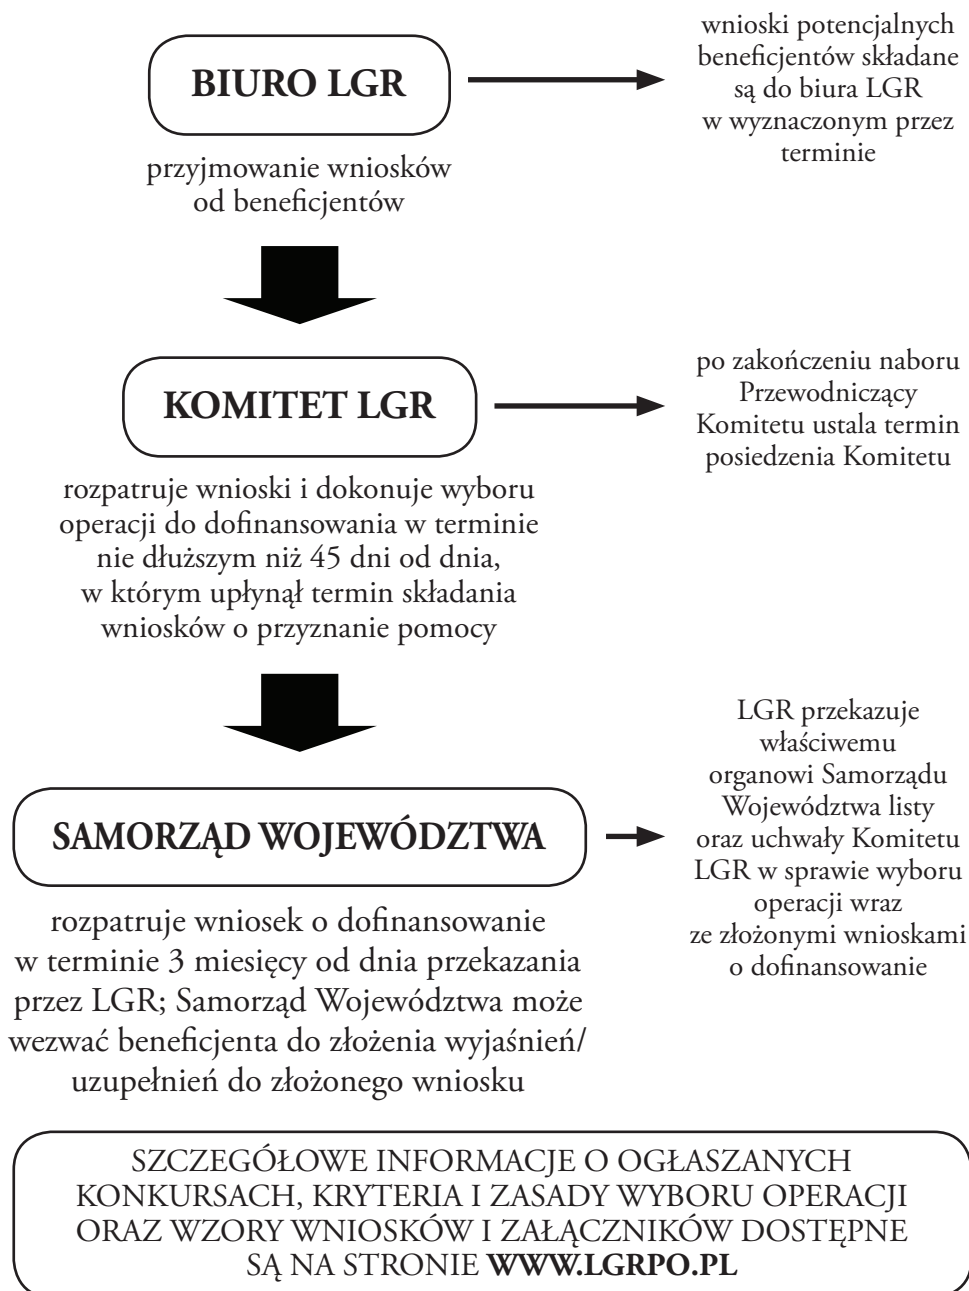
BIURO LGR

wnioski potencjalnych beneficjentów składane są do biura LGR w wyznaczonym przez terminie

przyjmowanie wniosków od beneficjentów

KOMITET LGR

po zakończeniu naboru Przewodniczący Komitetu ustala termin posiedzenia Komitetu

rozpatruje wnioski i dokonuje wyboru operacji do dofinansowania w terminie nie dłuższym niż 45 dni od dnia, w którym upłynął termin składania wniosków o przyznanie pomocy

SAMORZĄD WOJEWÓDZTWA

LGR przekazuje właściwemu organowi Samorządu Województwa listy oraz uchwały Komitetu LGR w sprawie wyboru operacji wraz ze złożonymi wnioskami o dofinansowanie

rozpatruje wniosek o dofinansowanie w terminie 3 miesięcy od dnia przekazania przez LGR; Samorząd Województwa może wezwać beneficjenta do złożenia wyjaśnień/ uzupełnień do złożonego wniosku

SZCZEGÓŁOWE INFORMACJE O OGŁASZANYCH KONKURSACH, KRYTERIA I ZASADY WYBORU OPERACJI ORAZ WZORY WNIOSKÓW I ZAŁĄCZNIKÓW DOSTĘPNE SĄ NA STRONIE WWW.LGRPO.PL